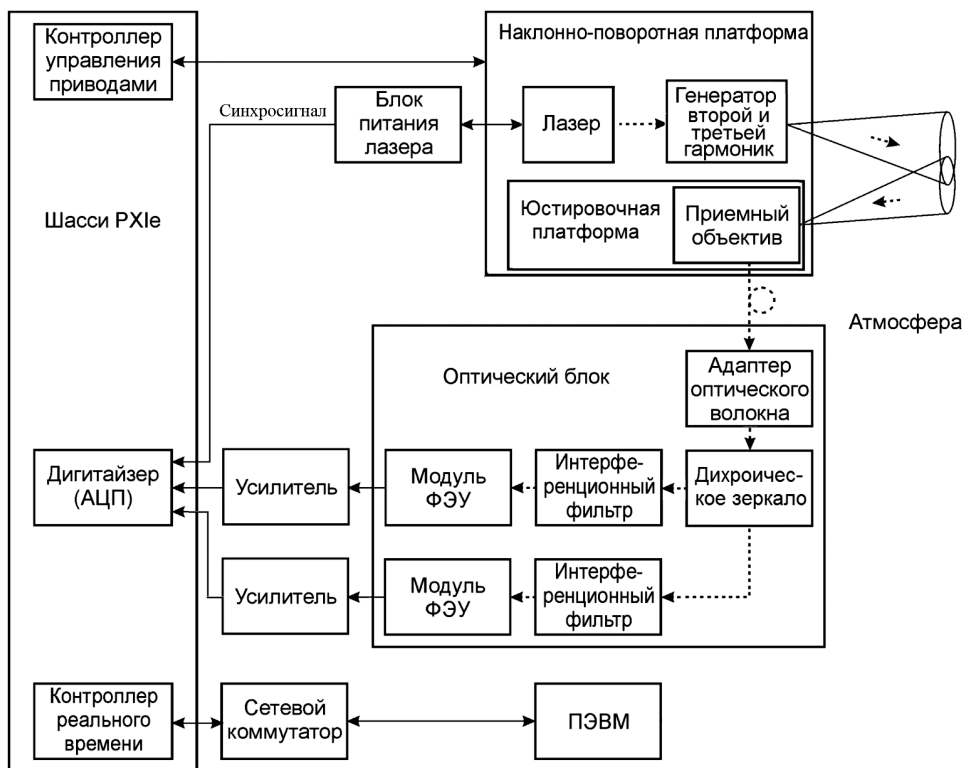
Контроллер управления приводами

Наклонно-поворотная платформа

Синхросигнал

Блок питания лазера

Лазер

Генератор второй и третьей гармоник

Шасси PXIe

Юстировочная платформа

Приемный объектив

Атмосфера

Оптический блок

Адаптер оптического волокна

Дигитайзер (АЦП)

Усилитель

Модуль ФЭУ

Интерференционный фильтр

Дихроическое зеркало

Усилитель

Модуль ФЭУ

Интерференционный фильтр

Контроллер реального времени

Сетевой коммутатор

ПЭВМ